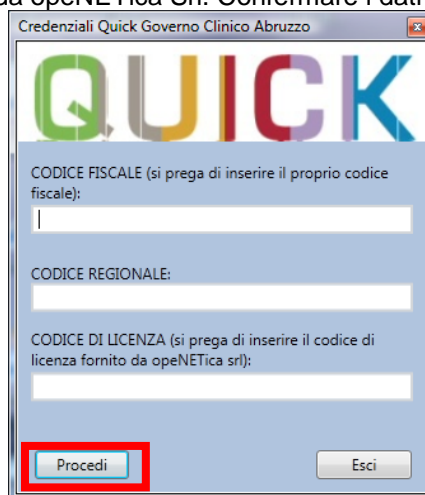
da opeNETica Srl. Confermare i dati

Credenziali Quick Governo Clinico Abruzzo

QUICK

CODICE FISCALE (si prega di inserire il proprio codice fiscale):

CODICE REGIONALE:

CODICE DI LICENZA (si prega di inserire il codice di licenza fornito da opeNETica srl):

Procedi

Esci